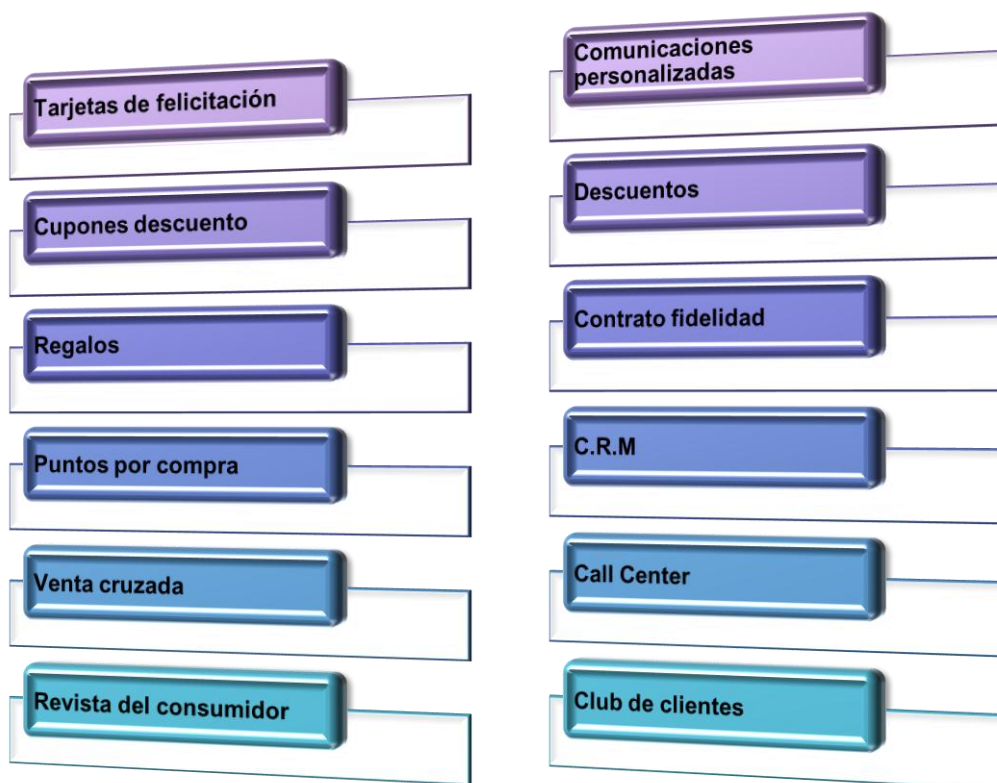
Tarjetas de felicitación

Cupones descuento

Regalos

Puntos por compra

Venta cruzada

Revista del consumidor

Comunicaciones personalizadas

Descuentos

Contrato fidelidad

C.R.M

Call Center

Club de clientes